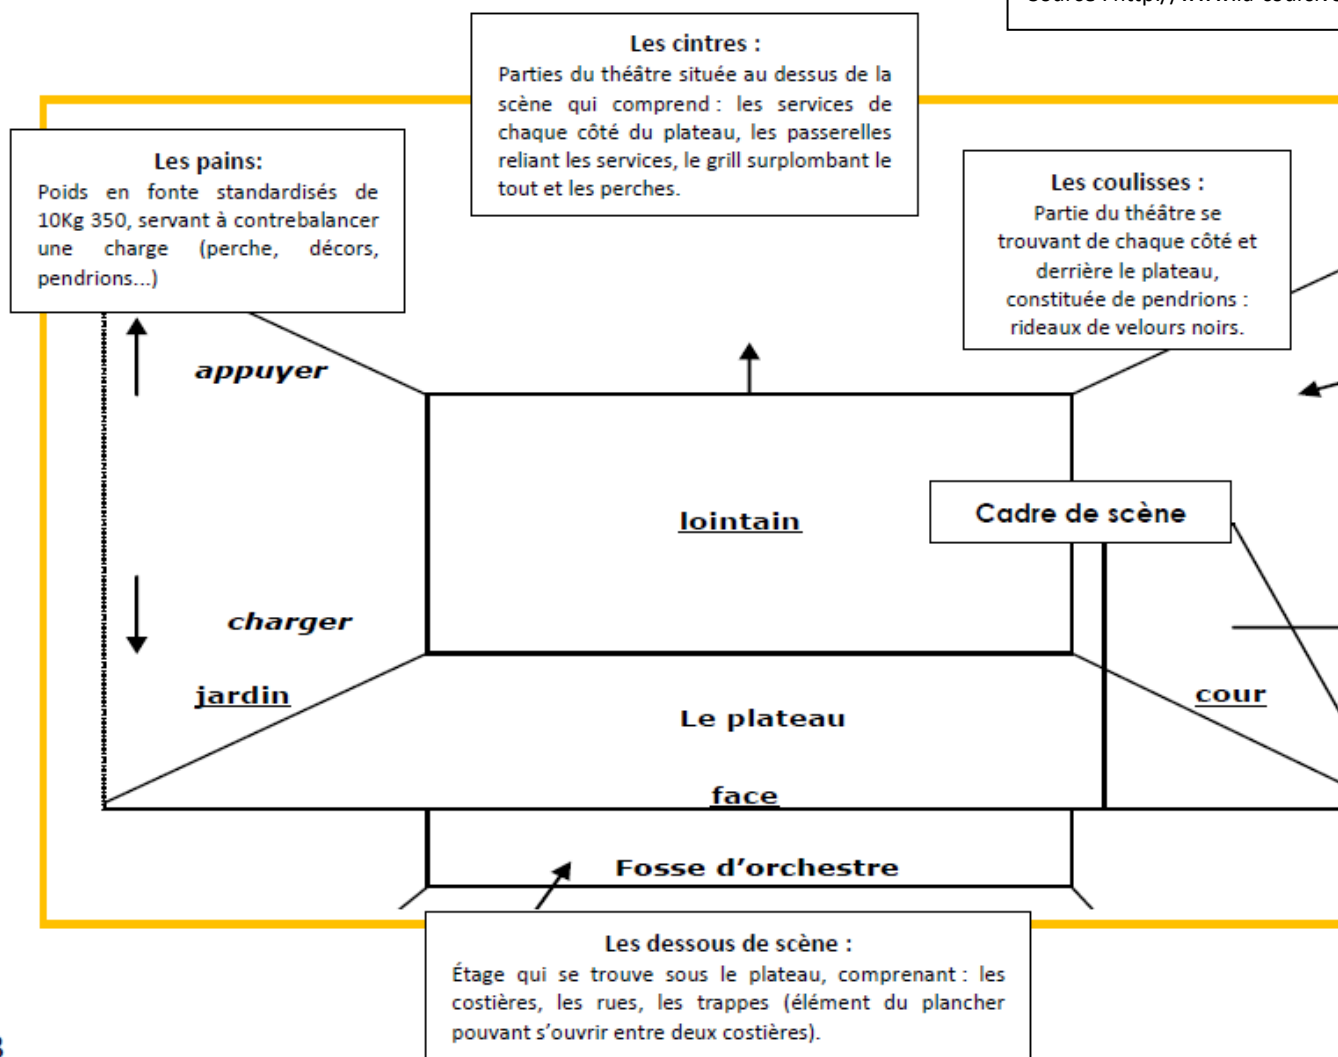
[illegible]

Les cintres :
Parties du théâtre située au dessus de la scène qui comprend : les services de chaque côté du plateau, les passerelles reliant les services, le grill surplombant le tout et les perches.

Les pains:
Poids en fonte standardisés de 10Kg 350, servant à contrebalancer une charge (perche, décors, pendrions...)

Les coulisses :
Partie du théâtre se trouvant de chaque côté et derrière le plateau, constituée de pendrions : rideaux de velours noirs.

appuyer

charger

lointain

Cadre de scène

jardin

cour

Le plateau

face

Fosse d'orchestre

Les dessous de scène :
Étage qui se trouve sous le plateau, comprenant : les costières, les rues, les trappes (élément du plancher pouvant s'ouvrir entre deux costières).

3